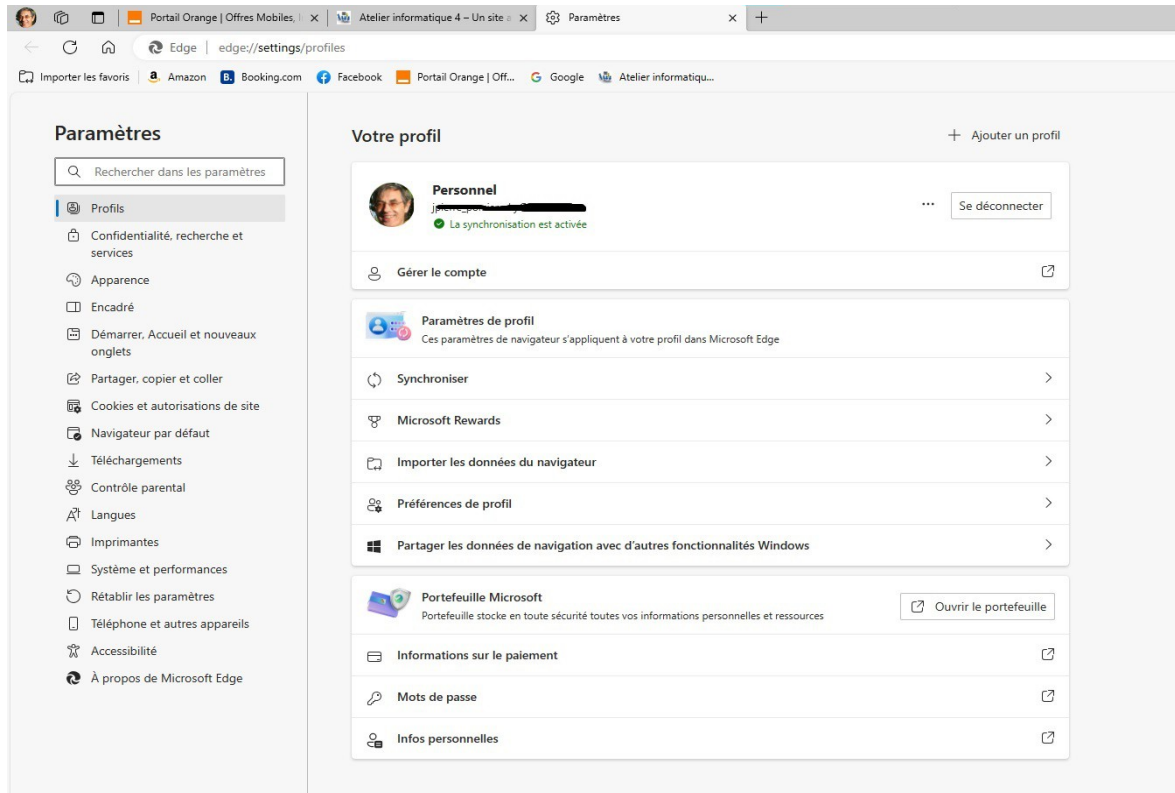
Portail Orange | Offres Mobiles, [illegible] × Atelier informatique 4 – Un site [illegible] × Paramètres × +

Edge | edge://settings/profiles

Importer les favoris | Amazon Booking.com Facebook Portail Orange | Off... Google Atelier informatiqu...

Paramètres

Rechercher dans les paramètres

Profils
Confidentialité, recherche et services
Apparence
Encadré
Démarrer, Accueil et nouveaux onglets
Partager, copier et coller
Cookies et autorisations de site
Navigateur par défaut
Téléchargements
Contrôle parental
Langues
Imprimantes
Système et performances
Rétablir les paramètres
Téléphone et autres appareils
Accessibilité
À propos de Microsoft Edge

Votre profil

+ Ajouter un profil

Personnel
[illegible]
La synchronisation est activée

...

Se déconnecter

Gérer le compte

Paramètres de profil
Ces paramètres de navigateur s'appliquent à votre profil dans Microsoft Edge

Synchroniser

Microsoft Rewards

Importer les données du navigateur

Préférences de profil

Partager les données de navigation avec d'autres fonctionnalités Windows

Portefeuille Microsoft
Portefeuille stocke en toute sécurité toutes vos informations personnelles et ressources

Ouvrir le portefeuille

Informations sur le paiement

Mots de passe

Infos personnelles